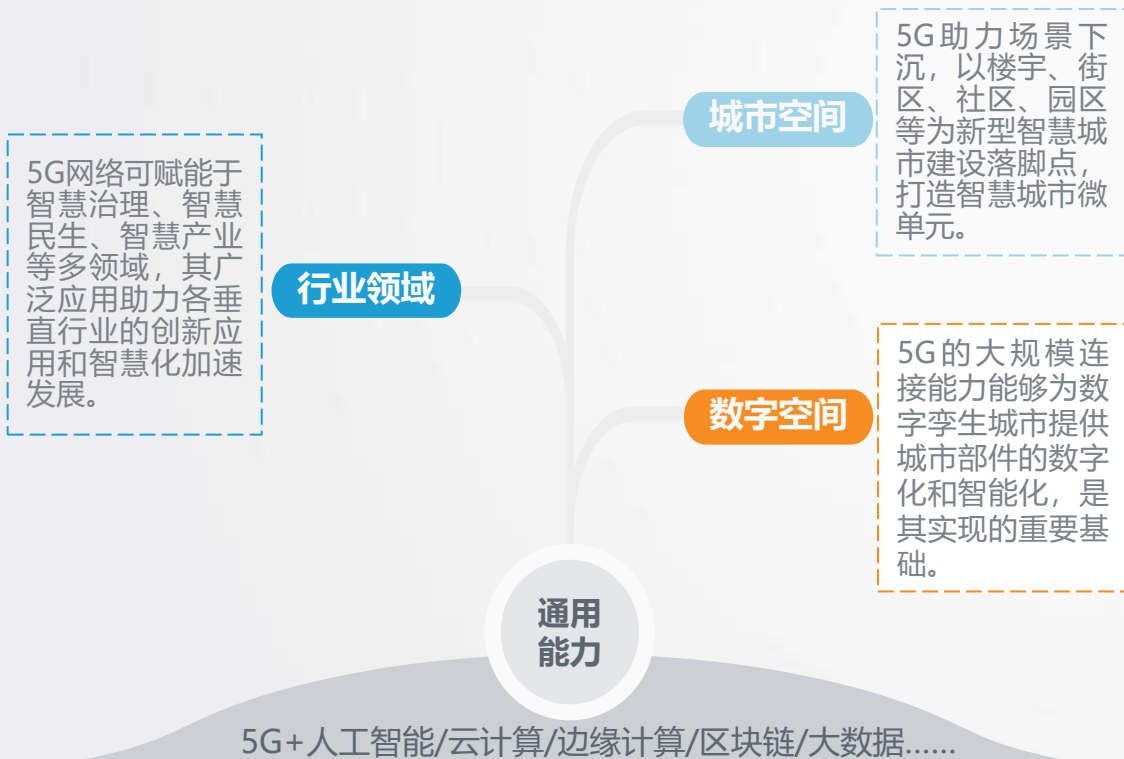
5G网络可赋能于智慧治理、智慧民生、智慧产业等多领域，其广泛应用助力各垂直行业的创新应用和智慧化加速发展。

行业领域

城市空间

5G助力场景下沉，以楼宇、街区、社区、园区等为新型智慧城市建设落脚点，打造智慧城市微单元。

数字空间

5G的大规模连接能力能够为数字孪生城市提供城市部件的数字化和智能化，是其实现的重要基础。

通用能力

5G+人工智能/云计算/边缘计算/区块链/大数据……